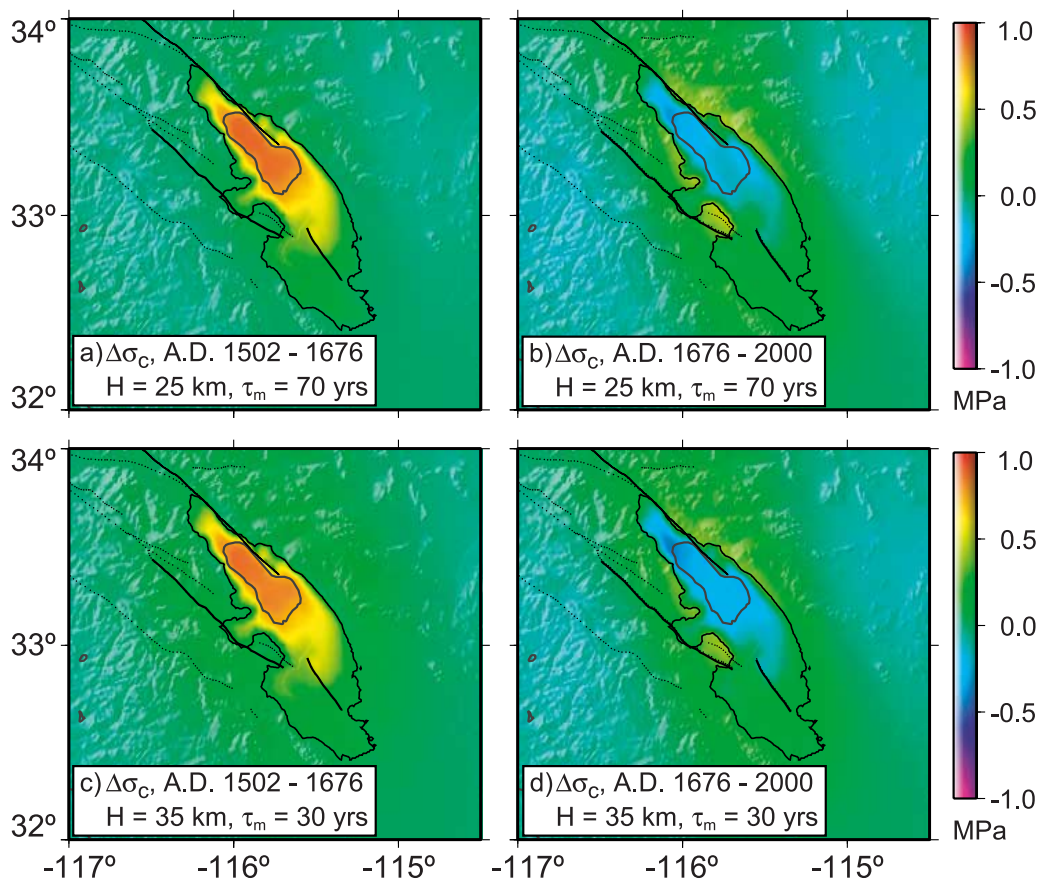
34º
33º
32º
a) $\Delta\sigma_c$, A.D. 1502 - 1676
H = 25 km, $\tau_m$ = 70 yrs
b) $\Delta\sigma_c$, A.D. 1676 - 2000
H = 25 km, $\tau_m$ = 70 yrs
1.0
0.5
0.0
-0.5
-1.0
MPa

34º
33º
32º
c) $\Delta\sigma_c$, A.D. 1502 - 1676
H = 35 km, $\tau_m$ = 30 yrs
d) $\Delta\sigma_c$, A.D. 1676 - 2000
H = 35 km, $\tau_m$ = 30 yrs
1.0
0.5
0.0
-0.5
-1.0
MPa
-117º
-116º
-115º
-117º
-116º
-115º